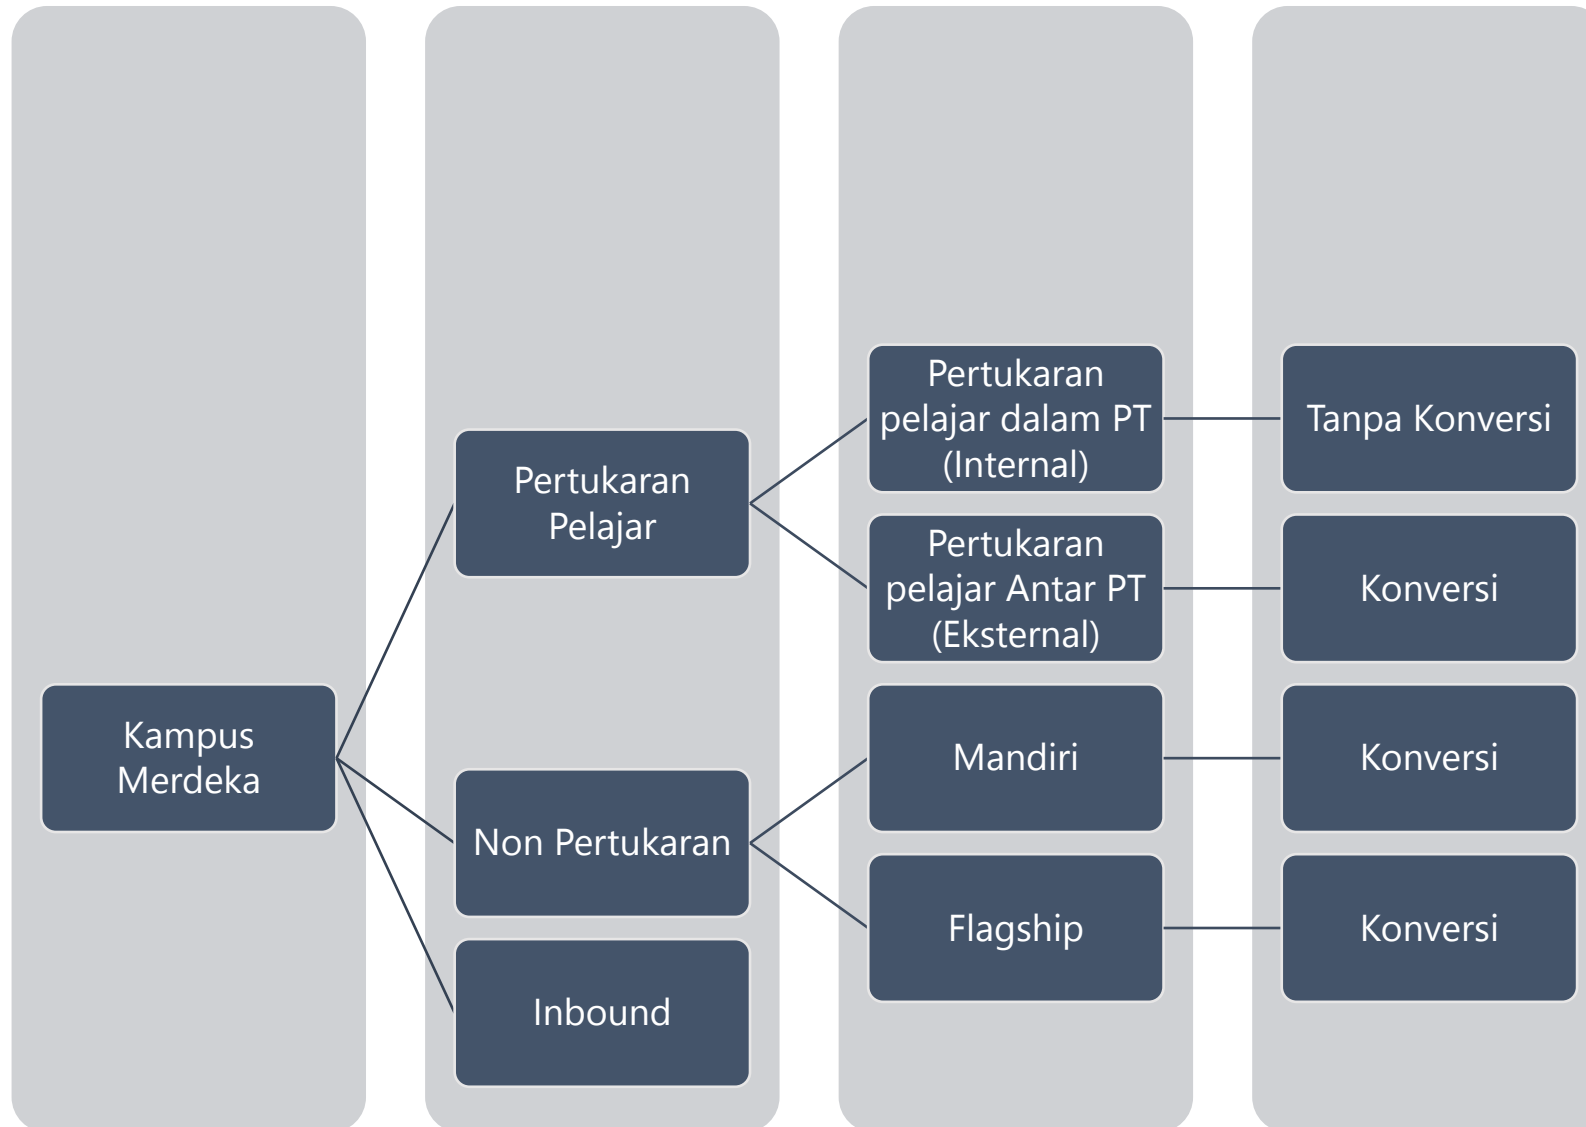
Kampus Merdeka

Pertukaran Pelajar

Non Pertukaran

Inbound

Pertukaran pelajar dalam PT (Internal)

Pertukaran pelajar Antar PT (Eksternal)

Mandiri

Flagship

Tanpa Konversi

Konversi

Konversi

Konversi